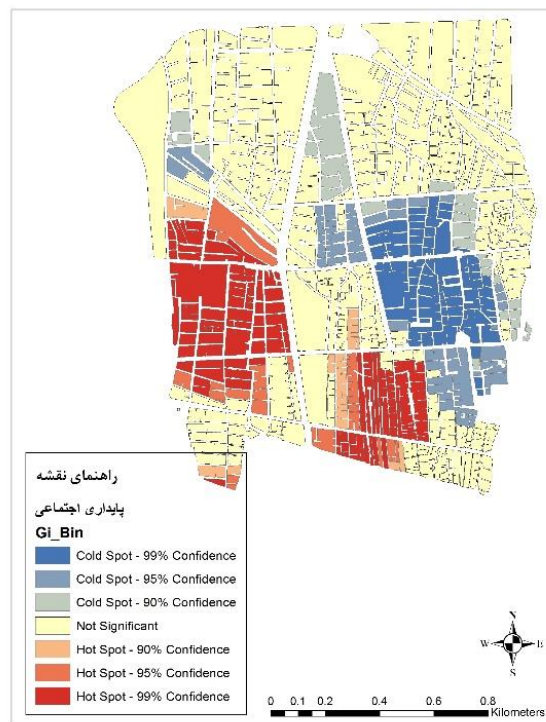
راهنمای نقشه

پایداری اجتماعی

Gi_Bin

Cold Spot - 99% Confidence

Cold Spot - 95% Confidence

Cold Spot - 90% Confidence

Not Significant

Hot Spot - 90% Confidence

Hot Spot - 95% Confidence

Hot Spot - 99% Confidence

N
W E
S

0 0.1 0.2 0.4 0.6 0.8 Kilometers